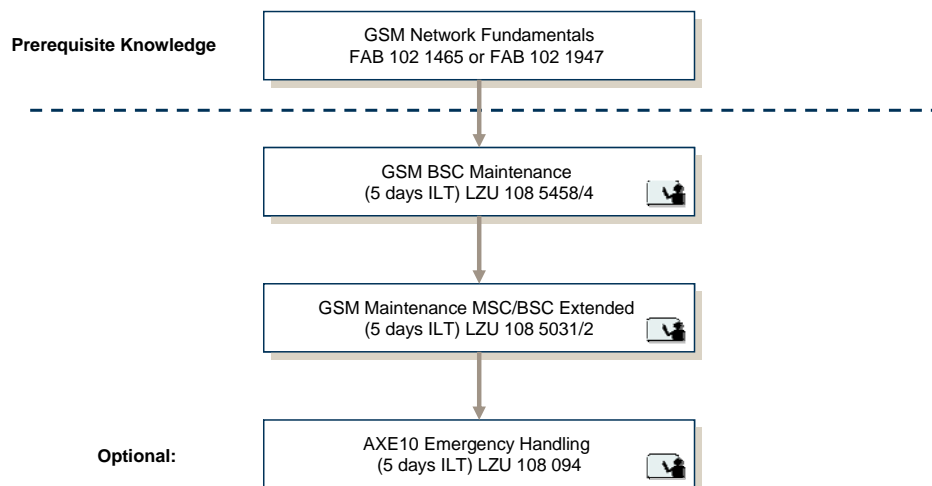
Prerequisite Knowledge

GSM Network Fundamentals
FAB 102 1465 or FAB 102 1947

GSM BSC Maintenance
(5 days ILT) LZU 108 5458/4

GSM Maintenance MSC/BSC Extended
(5 days ILT) LZU 108 5031/2

Optional:

AXE10 Emergency Handling
(5 days ILT) LZU 108 094